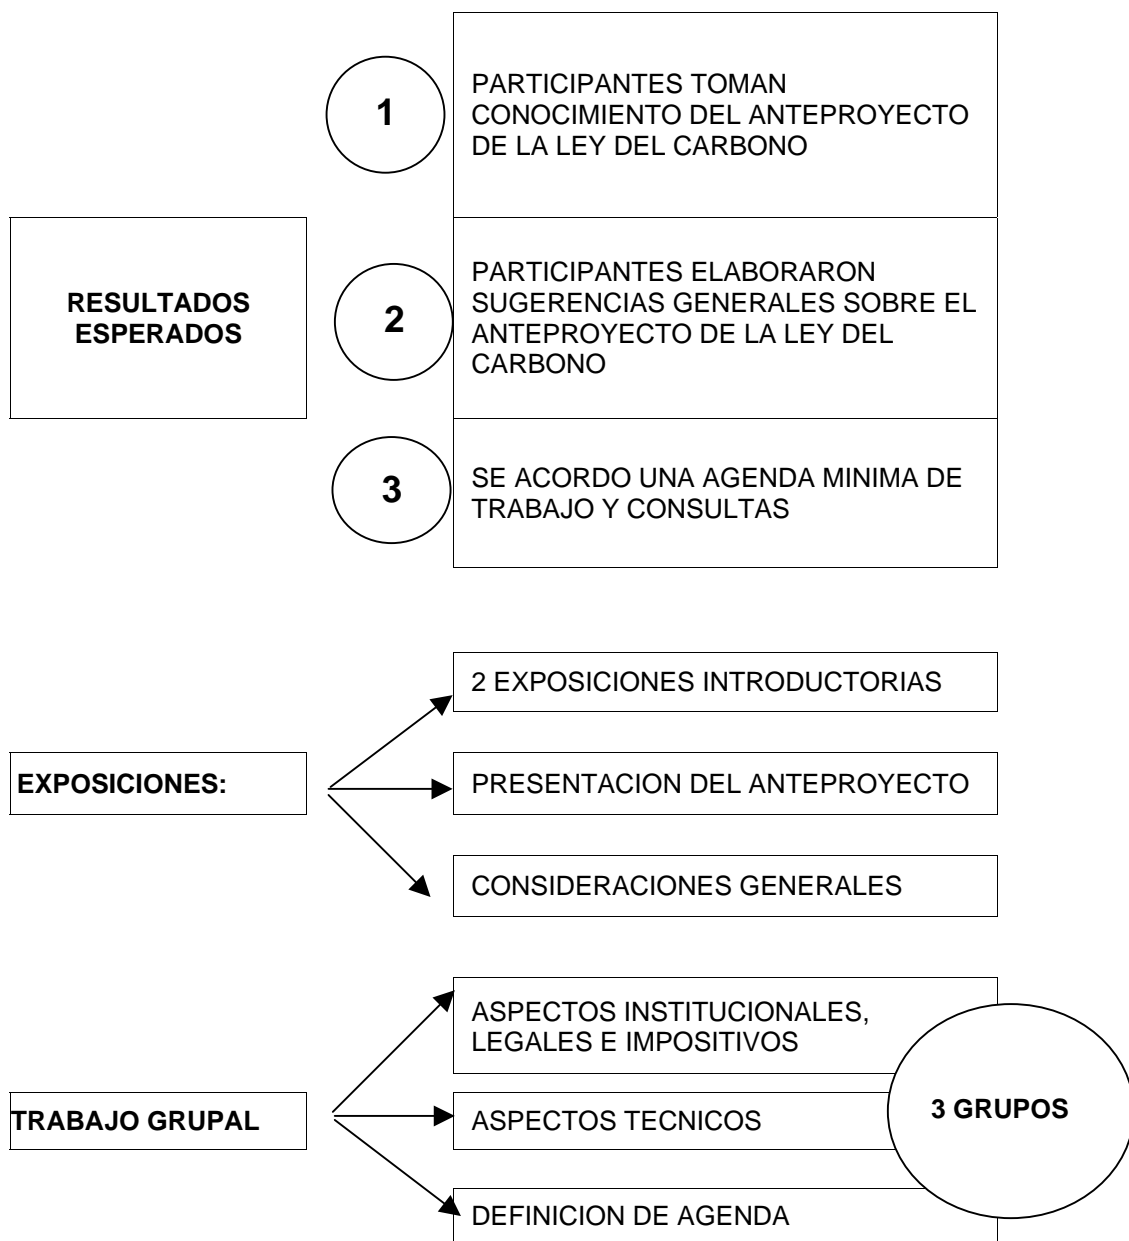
RESULTADOS ESPERADOS

1

PARTICIPANTES TOMAN CONOCIMIENTO DEL ANTEPROYECTO DE LA LEY DEL CARBONO

2

PARTICIPANTES ELABORARON SUGERENCIAS GENERALES SOBRE EL ANTEPROYECTO DE LA LEY DEL CARBONO

3

SE ACORDO UNA AGENDA MINIMA DE TRABAJO Y CONSULTAS

EXPOSICIONES:

2 EXPOSICIONES INTRODUCTORIAS

PRESENTACION DEL ANTEPROYECTO

CONSIDERACIONES GENERALES

TRABAJO GRUPAL

ASPECTOS INSTITUCIONALES, LEGALES E IMPOSITIVOS

ASPECTOS TECNICOS

DEFINICION DE AGENDA

3 GRUPOS